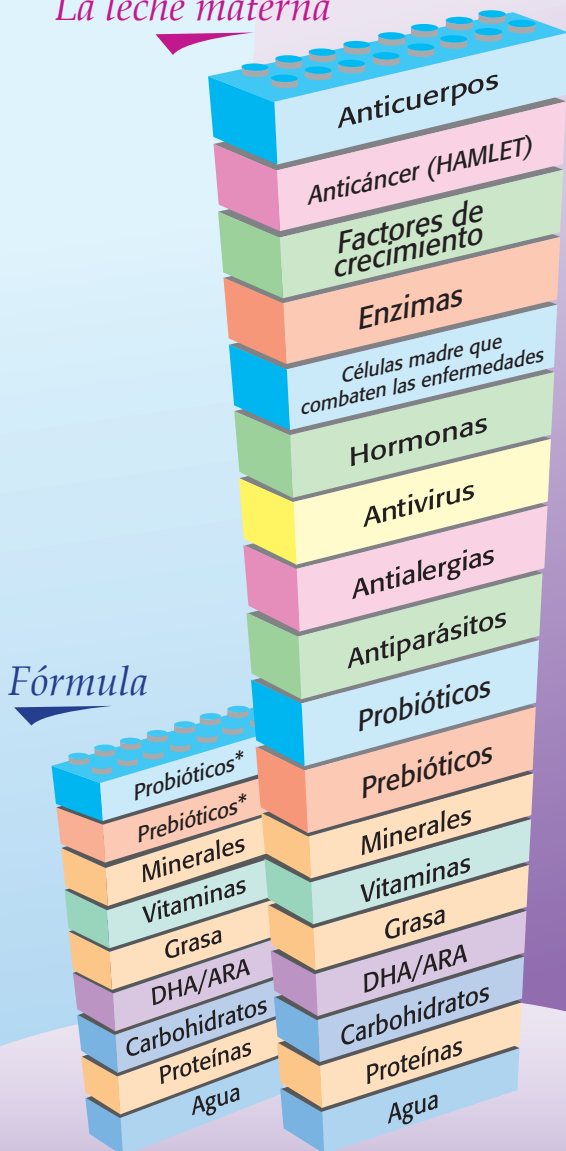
La leche materna

Anticuerpos
Anticáncer (HAMLET)
Factores de crecimiento
Enzimas
Células madre que combaten las enfermedades
Hormonas
Antivirus
Antialergias
Antiparásitos
Probióticos
Prebióticos
Minerales
Vitaminas
Grasa
DHA/ARA
Carbohidratos
Proteínas
Agua

Fórmula

Probióticos*
Prebióticos*
Minerales
Vitaminas
Grasa
DHA/ARA
Carbohidratos
Proteínas
Agua